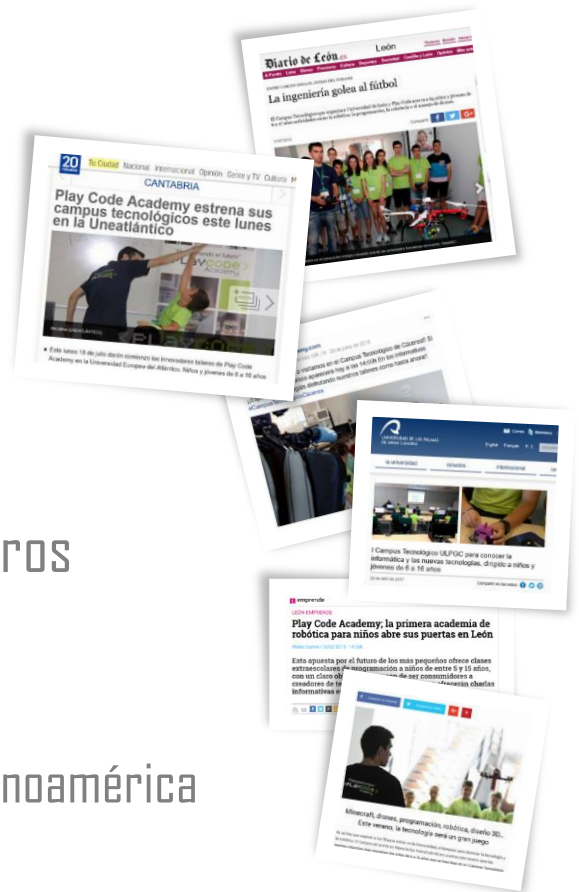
Diario de León.es
León
La ingeniería golea al fútbol
Compartir

20 minutos
Tu Ciudad Nacional Internacional Opinión Cine y TV Cultura
CANTABRIA
Play Code Academy estrena sus campus tecnológicos este lunes en la Uneatlántico
Este lunes 18 de julio darán comienzo los innovadores talleres de Play Code Academy en la Universidad Europea del Atlántico. Niños y jóvenes de 6 a 16 años

#CampusCáceres

UNIVERSIDAD DE LAS PALMAS DE GRAN CANARIA
I Campus Tecnológico ULPGC para conocer la informática y las nuevas tecnologías, dirigido a niños y jóvenes de 6 a 16 años

ros

emprende
LEÓN EMPRENDE
Play Code Academy, la primera academia de robótica para niños abre sus puertas en León
Esta apuesta por el futuro de los más pequeños ofrece clases extraescolares de programación a niños de entre 5 y 15 años, con un claro ob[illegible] de ser consumidores a creadores de te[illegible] charlas informativas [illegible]

noamérica

Minecraft, drones, programación, robótica, diseño 3D... Este verano, la tecnología será un gran juego